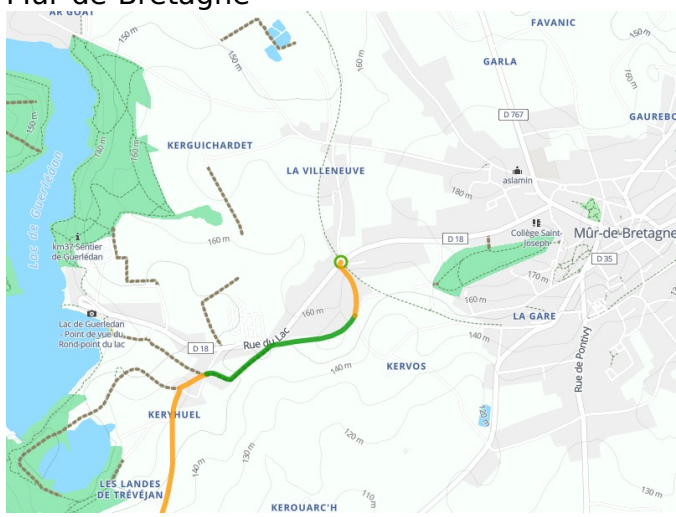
Mûr-de-Bretagne

AR GOAT
FAVANIC
GARLA
GAUREB
150 m
150 m
160 m
150 m
160 m
150 m
160 m
D 767
Lac de Guerlédan
KERGUICHARDET
LA VILLENEUVE
aslamin
180 m
km37 Sentier de Guerlédan
160 m
D 18
Collège Saint-Joseph
Mûr-de-Bretagne
D 35
170 m
160 m
Lac de Guerledan Point de vue du Rond-point du lac
160 m
LA GARE
D 18
Rue du Lac
140 m
140 m
KERVOS
Rue de Pontivy
KERYHUEL
120 m
130 m
LES LANDES DE TRÉVÉJAN
140 m
KEROUARC'H
110 m
130 m